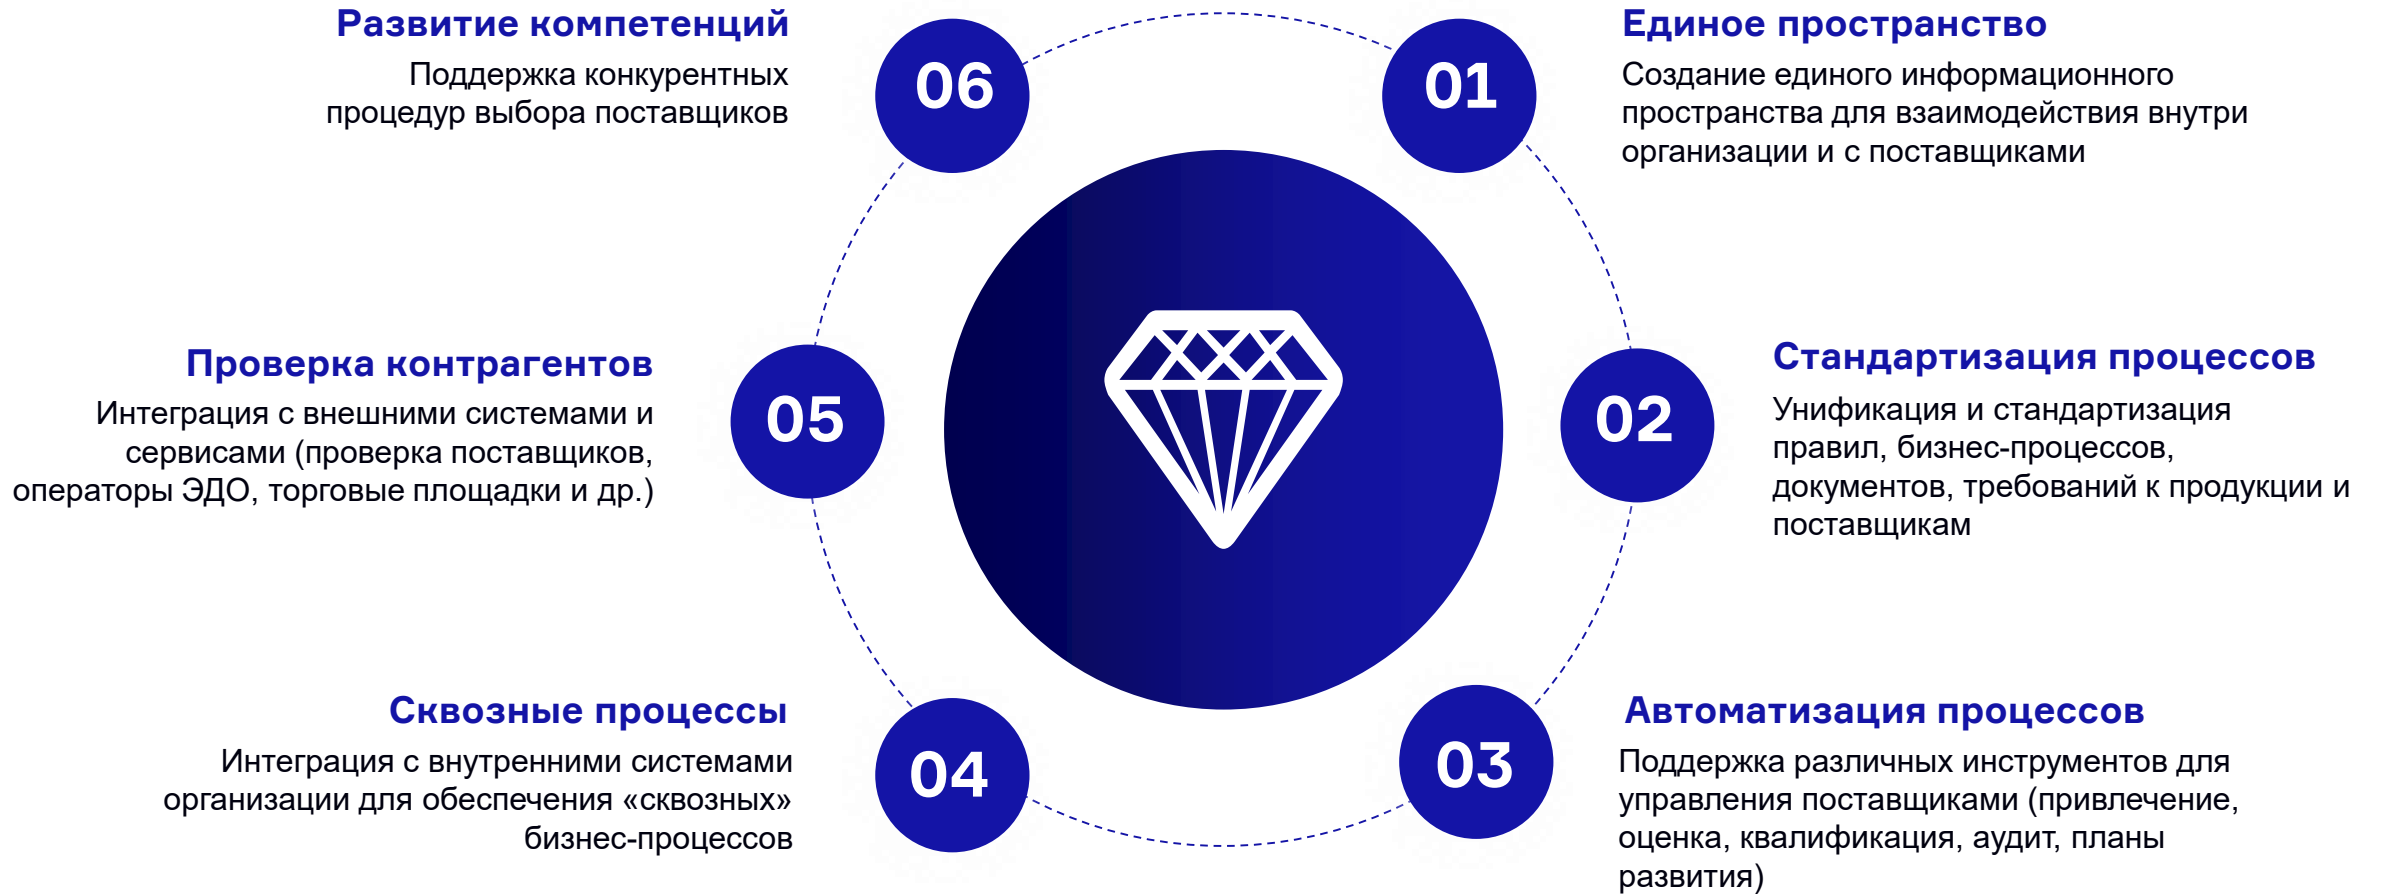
01

Единое пространство

Создание единого информационного пространства для взаимодействия внутри организации и с поставщиками

02

Стандартизация процессов

Унификация и стандартизация правил, бизнес-процессов, документов, требований к продукции и поставщикам

03

Автоматизация процессов

Поддержка различных инструментов для управления поставщиками (привлечение, оценка, квалификация, аудит, планы развития)

04

Сквозные процессы

Интеграция с внутренними системами организации для обеспечения «сквозных» бизнес-процессов

05

Проверка контрагентов

Интеграция с внешними системами и сервисами (проверка поставщиков, операторы ЭДО, торговые площадки и др.)

06

Развитие компетенций

Поддержка конкурентных процедур выбора поставщиков